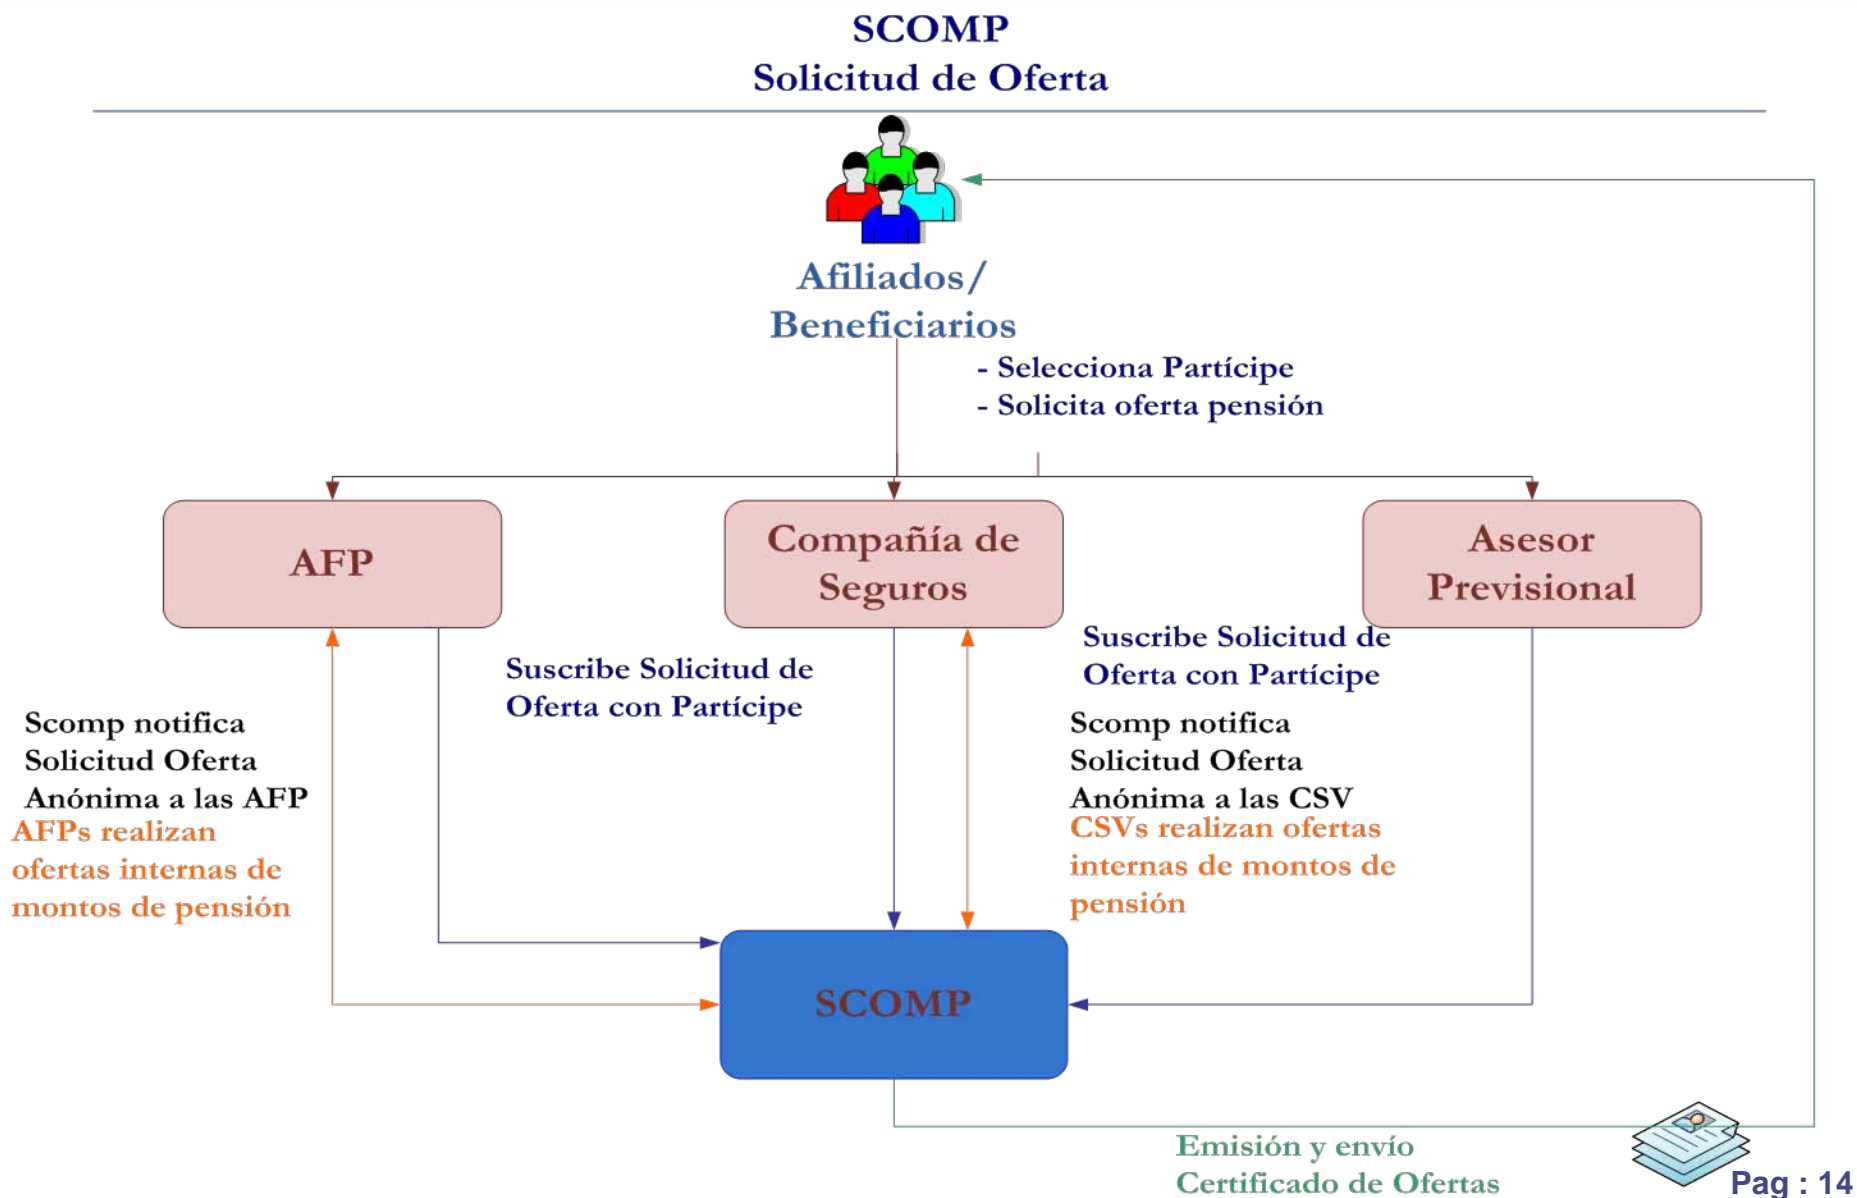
SCOMP
Solicitud de Oferta

Afiliados/ Beneficiarios

- Selecciona Partícipe
- Solicita oferta pensión

AFP

Compañía de Seguros

Asesor Previsional

Suscribe Solicitud de Oferta con Partícipe

Suscribe Solicitud de Oferta con Partícipe

Scomp notifica Solicitud Oferta Anónima a las AFP

AFPs realizan ofertas internas de montos de pensión

Scomp notifica Solicitud Oferta Anónima a las CSV

CSVs realizan ofertas internas de montos de pensión

SCOMP

Emisión y envío Certificado de Ofertas

Pag : 14